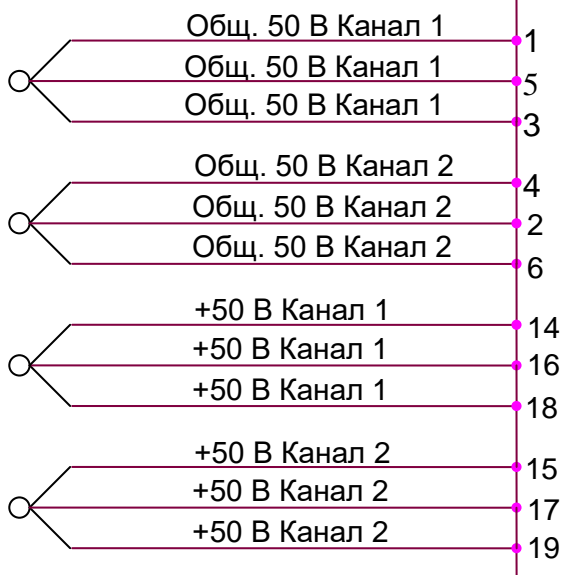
Общ. 50 В Канал 1
1
Общ. 50 В Канал 1
5
Общ. 50 В Канал 1
3
Общ. 50 В Канал 2
4
Общ. 50 В Канал 2
2
Общ. 50 В Канал 2
6
+50 В Канал 1
14
+50 В Канал 1
16
+50 В Канал 1
18
+50 В Канал 2
15
+50 В Канал 2
17
+50 В Канал 2
19